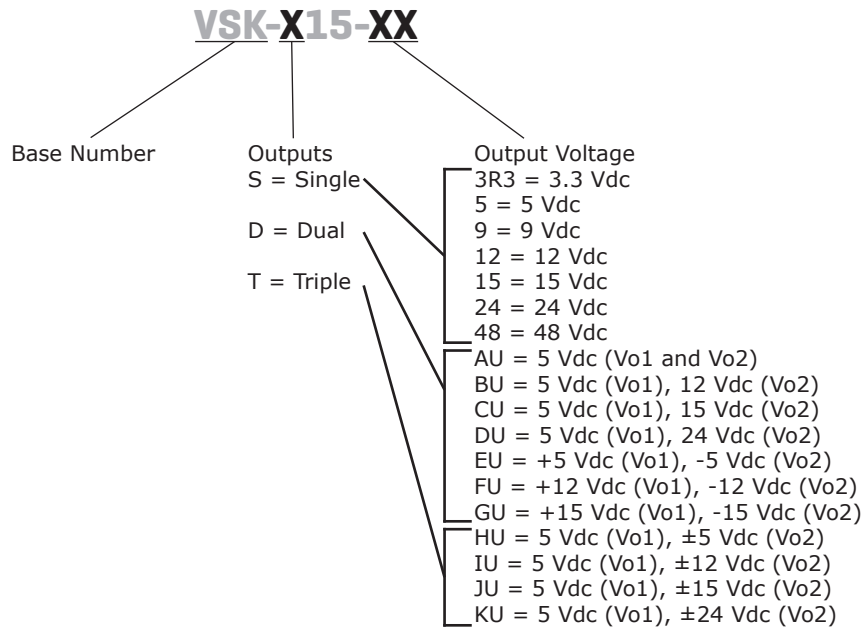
VSK-X15-XX

Base Number

Outputs
S = Single
D = Dual
T = Triple

Output Voltage
3R3 = 3.3 Vdc
5 = 5 Vdc
9 = 9 Vdc
12 = 12 Vdc
15 = 15 Vdc
24 = 24 Vdc
48 = 48 Vdc
AU = 5 Vdc (Vo1 and Vo2)
BU = 5 Vdc (Vo1), 12 Vdc (Vo2)
CU = 5 Vdc (Vo1), 15 Vdc (Vo2)
DU = 5 Vdc (Vo1), 24 Vdc (Vo2)
EU = +5 Vdc (Vo1), -5 Vdc (Vo2)
FU = +12 Vdc (Vo1), -12 Vdc (Vo2)
GU = +15 Vdc (Vo1), -15 Vdc (Vo2)
HU = 5 Vdc (Vo1), ±5 Vdc (Vo2)
IU = 5 Vdc (Vo1), ±12 Vdc (Vo2)
JU = 5 Vdc (Vo1), ±15 Vdc (Vo2)
KU = 5 Vdc (Vo1), ±24 Vdc (Vo2)